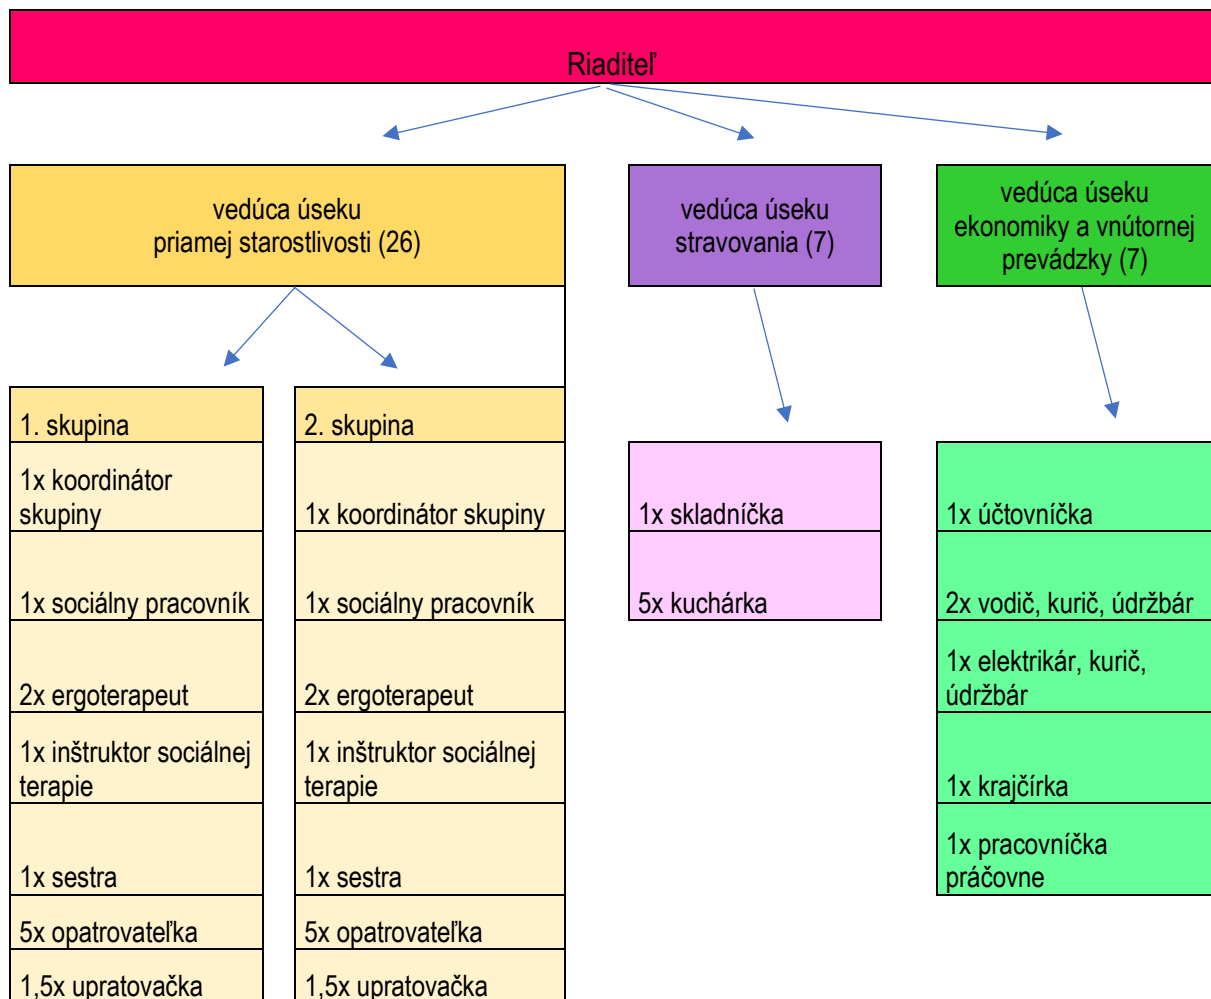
Riaditeľ

vedúca úseku priamej starostlivosti (26)

vedúca úseku stravovania (7)

vedúca úseku ekonomiky a vnútornej prevádzky (7)

1. skupina
1x koordinátor skupiny
1x sociálny pracovník
2x ergoterapeut
1x inštruktor sociálnej terapie
1x sestra
5x opatrovateľka
1,5x upratovačka

2. skupina
1x koordinátor skupiny
1x sociálny pracovník
2x ergoterapeut
1x inštruktor sociálnej terapie
1x sestra
5x opatrovateľka
1,5x upratovačka

1x skladníčka
5x kuchárka

1x účtovníčka
2x vodič, kurič, údržbár
1x elektrikár, kurič, údržbár
1x krajčírka
1x pracovníčka práčovne